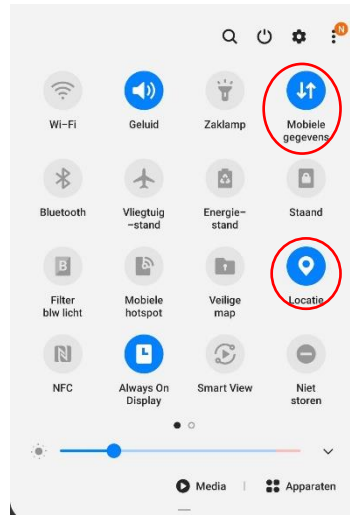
N

Wi-Fi

Geluid

Zaklamp

Mobiele gegevens

Bluetooth

Vliegtuig -stand

Energie-stand

Staand

Filter blw licht

Mobiele hotspot

Veilige map

Locatie

NFC

Always On Display

Smart View

Niet storen

Media | Apparaten